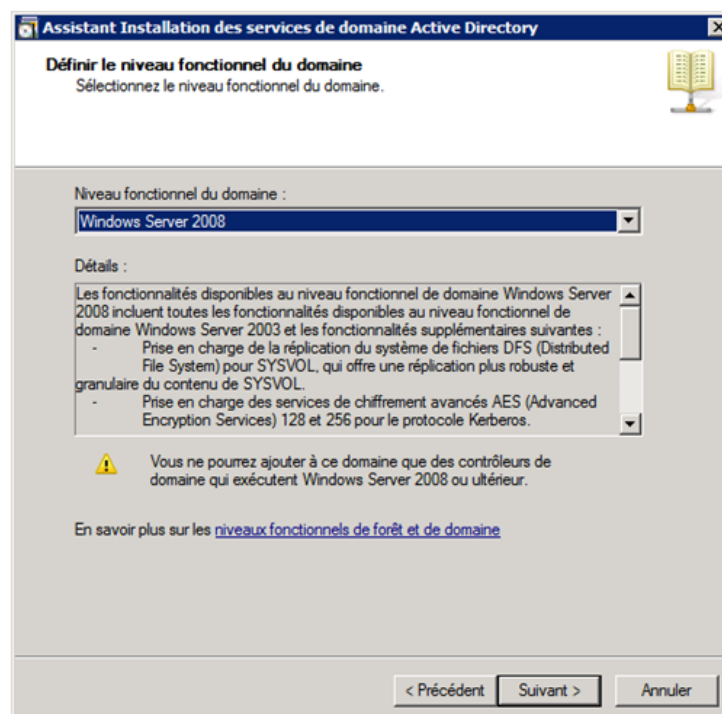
Assistant Installation des services de domaine Active Directory

Définir le niveau fonctionnel du domaine
Sélectionnez le niveau fonctionnel du domaine.

Niveau fonctionnel du domaine :
Windows Server 2008

Détails :
Les fonctionnalités disponibles au niveau fonctionnel de domaine Windows Server 2008 incluent toutes les fonctionnalités disponibles au niveau fonctionnel de domaine Windows Server 2003 et les fonctionnalités supplémentaires suivantes :
- Prise en charge de la réplication du système de fichiers DFS (Distributed File System) pour SYSVOL, qui offre une réplication plus robuste et granulaire du contenu de SYSVOL.
- Prise en charge des services de chiffrement avancés AES (Advanced Encryption Services) 128 et 256 pour le protocole Kerberos.

Vous ne pourrez ajouter à ce domaine que des contrôleurs de domaine qui exécutent Windows Server 2008 ou ultérieur.

En savoir plus sur les niveaux fonctionnels de forêt et de domaine

< Précédent | Suivant > | Annuler